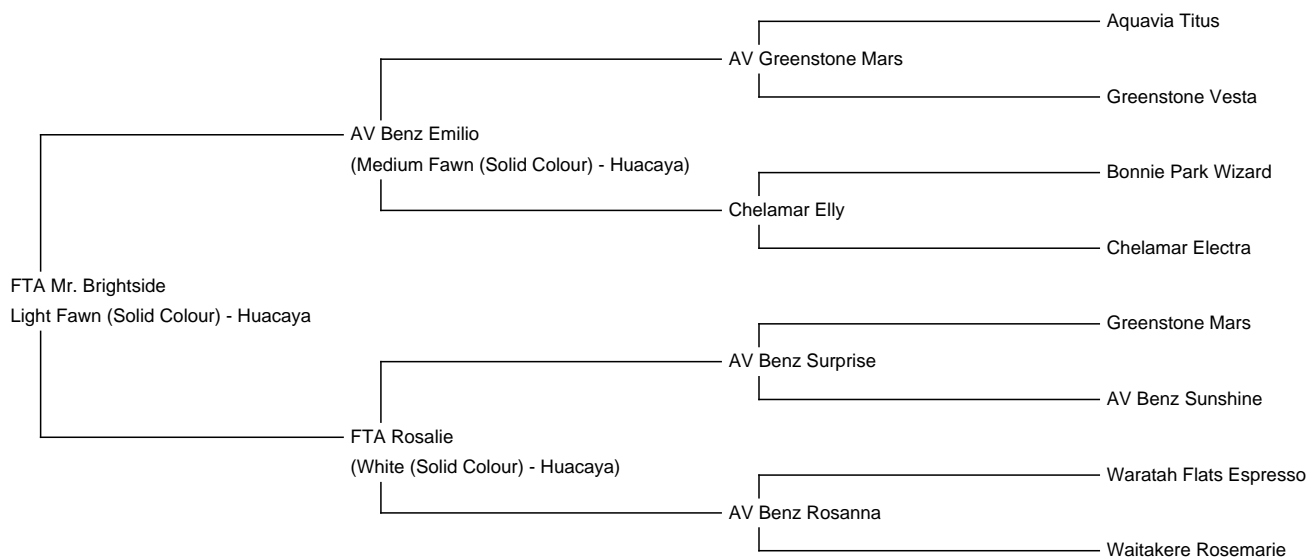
FTA Mr. Brightside
Light Fawn (Solid Colour) - Huacaya

AV Benz Emilio
(Medium Fawn (Solid Colour) - Huacaya)

AV Greenstone Mars

Aquavia Titus

Greenstone Vesta

Chelamar Elly

Bonnie Park Wizard

Chelamar Electra

FTA Rosalie
(White (Solid Colour) - Huacaya)

AV Benz Surprise

Greenstone Mars

AV Benz Sunshine

AV Benz Rosanna

Waratah Flats Espresso

Waitakere Rosemarie